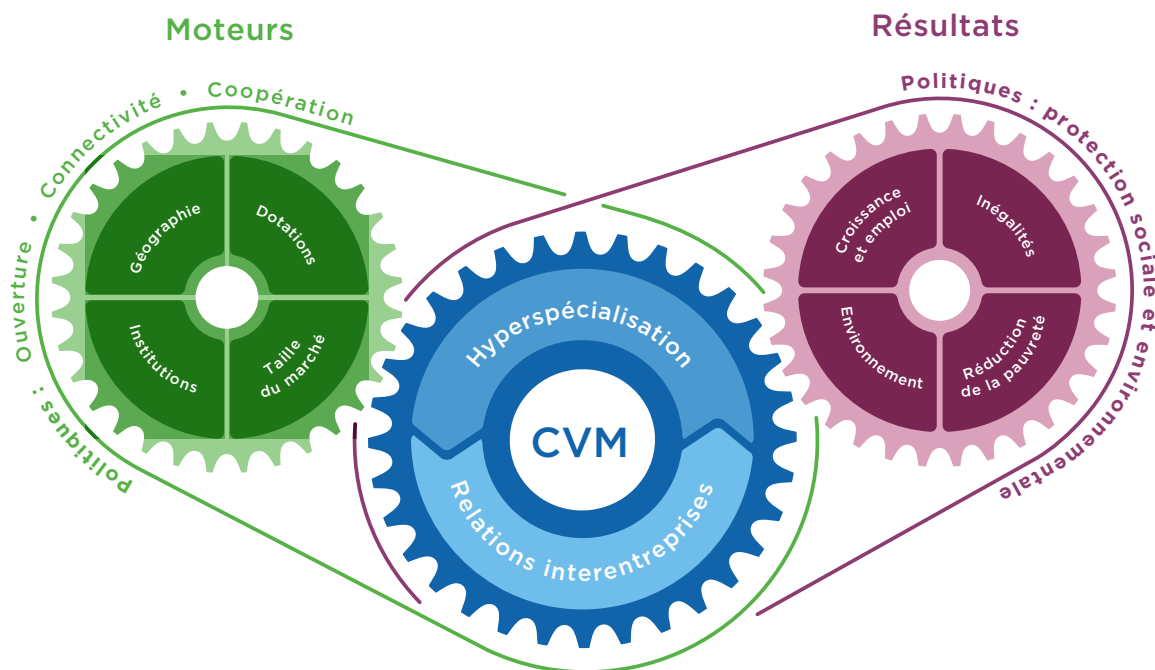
Moteurs

Politiques : Ouverture • Connectivité • Coopération

Géographie

Dotations

Institutions

Taille du marché

Hyperspécialisation

CVM

Relations interentreprises

Résultats

Politiques : protection sociale et environnementale

Croissance et emploi

Inégalités

Environnement

Réduction de la pauvreté